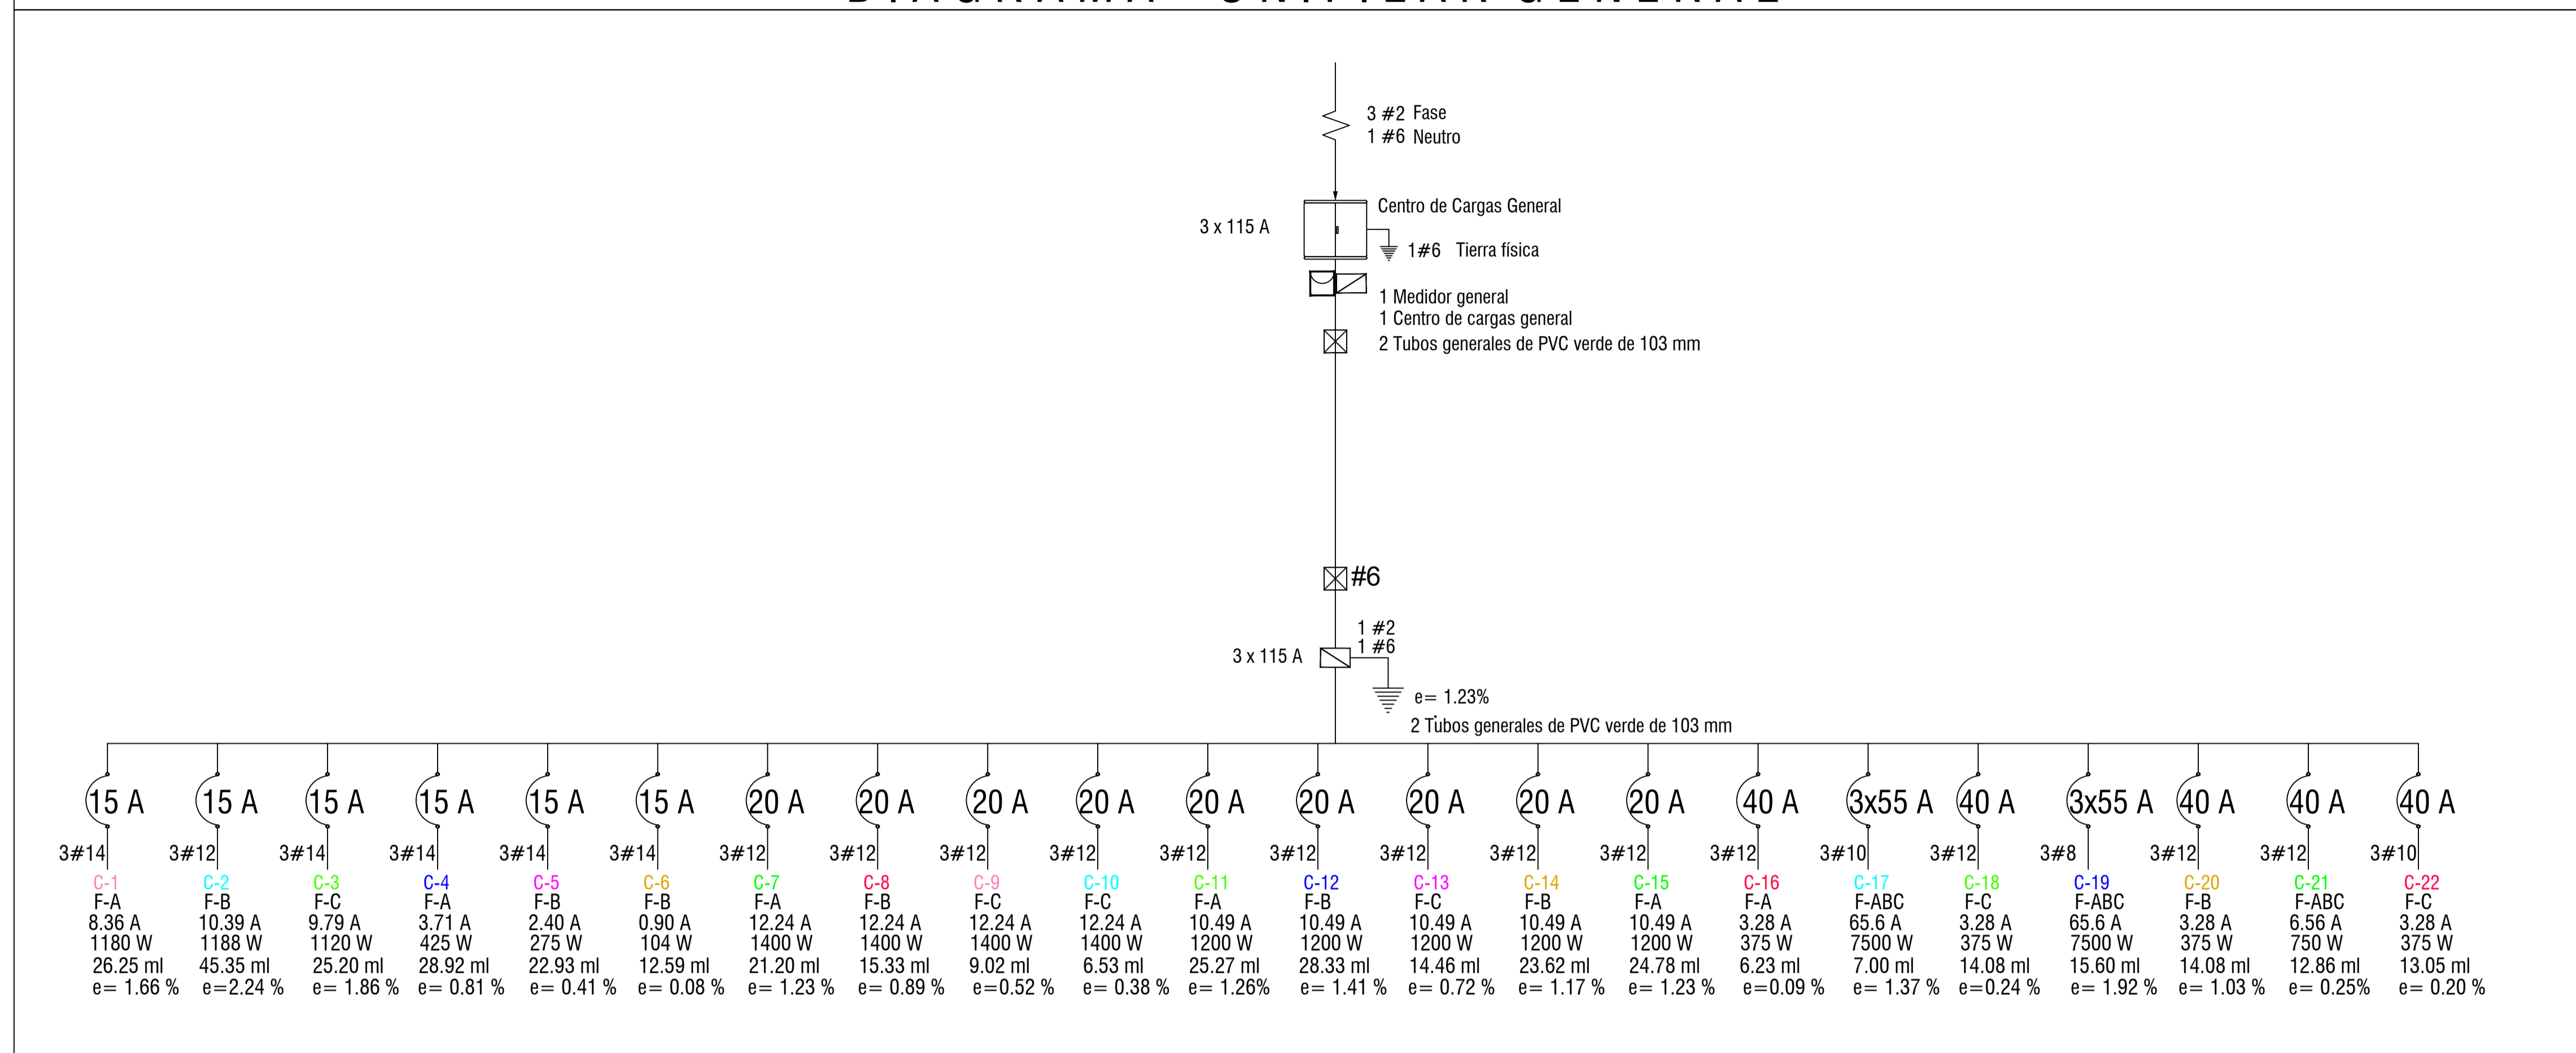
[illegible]

3 #2 Fase
1 #6 Neutro

Centro de Cargas General
3 x 115 A
1#6 Tierra física

1 Medidor general
1 Centro de cargas general
2 Tubos generales de PVC verde de 103 mm

#6

1 #2
1 #6
3 x 115 A
e= 1.23%
2 Tubos generales de PVC verde de 103 mm

15 A 15 A 15 A 15 A 15 A 15 A 20 A 20 A 20 A 20 A 20 A 20 A 20 A 20 A 20 A 40 A 3x55 A 40 A 3x55 A 40 A 40 A 40 A

3#14 3#12 3#14 3#14 3#14 3#14 3#12 3#12 3#12 3#12 3#12 3#12 3#12 3#12 3#12 3#12 3#10 3#12 3#8 3#12 3#12 3#10

C-1
F-A
8.36 A
1180 W
26.25 ml
e= 1.66 %

C-2
F-B
10.39 A
1188 W
45.35 ml
e=2.24 %

C-3
F-C
9.79 A
1120 W
25.20 ml
e= 1.86 %

C-4
F-A
3.71 A
425 W
28.92 ml
e= 0.81 %

C-5
F-B
2.40 A
275 W
22.93 ml
e= 0.41 %

C-6
F-B
0.90 A
104 W
12.59 ml
e= 0.08 %

C-7
F-A
12.24 A
1400 W
21.20 ml
e= 1.23 %

C-8
F-B
12.24 A
1400 W
15.33 ml
e= 0.89 %

C-9
F-C
12.24 A
1400 W
9.02 ml
e=0.52 %

C-10
F-C
12.24 A
1400 W
6.53 ml
e= 0.38 %

C-11
F-A
10.49 A
1200 W
25.27 ml
e= 1.26%

C-12
F-B
10.49 A
1200 W
28.33 ml
e= 1.41 %

C-13
F-C
10.49 A
1200 W
14.46 ml
e= 0.72 %

C-14
F-B
10.49 A
1200 W
23.62 ml
e= 1.17 %

C-15
F-A
10.49 A
1200 W
24.78 ml
e= 1.23 %

C-16
F-A
3.28 A
375 W
6.23 ml
e=0.09 %

C-17
F-ABC
65.6 A
7500 W
7.00 ml
e= 1.37 %

C-18
F-C
3.28 A
375 W
14.08 ml
e=0.24 %

C-19
F-ABC
65.6 A
7500 W
15.60 ml
e= 1.92 %

C-20
F-B
3.28 A
375 W
14.08 ml
e= 1.03 %

C-21
F-ABC
6.56 A
750 W
12.86 ml
e= 0.25%

C-22
F-C
3.28 A
375 W
13.05 ml
e= 0.20 %